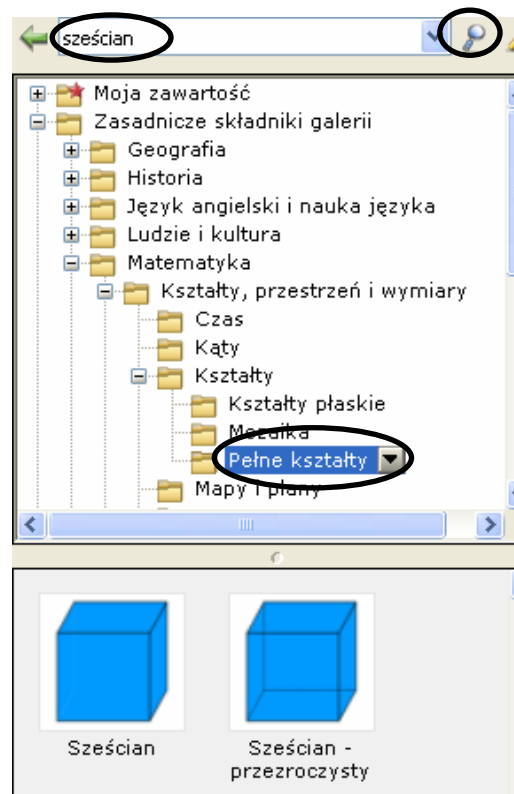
sześcian

Moja zawartość
Zasadnicze składniki galerii
Geografia
Historia
Język angielski i nauka języka
Ludzie i kultura
Matematyka
Kształty, przestrzeń i wymiary
Czas
Kąty
Kształty
Kształty płaskie
Mozaika
Pełne kształty
Mapy i plany

Sześcian

Sześcian - przezroczysty